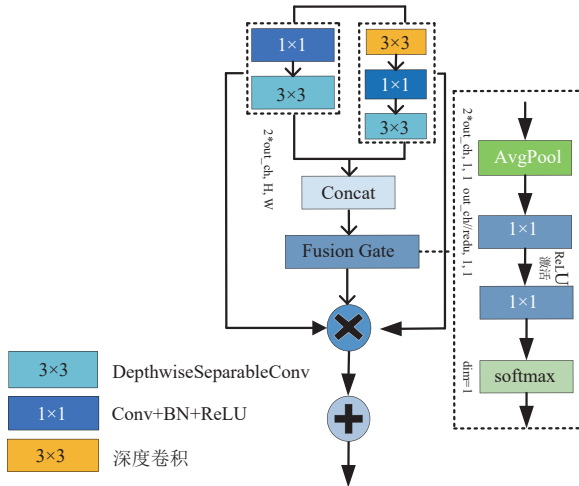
1×1

3×3

3×3

1×1

3×3

2*out_ch, H, W

Concat

Fusion Gate

2*out_ch, 1, 1

AvgPool

out_ch//redu, 1, 1

1×1

ReLU 激活

1×1

dim=1

softmax

3×3 DepthwiseSeparableConv

1×1 Conv+BN+ReLU

3×3 深度卷积